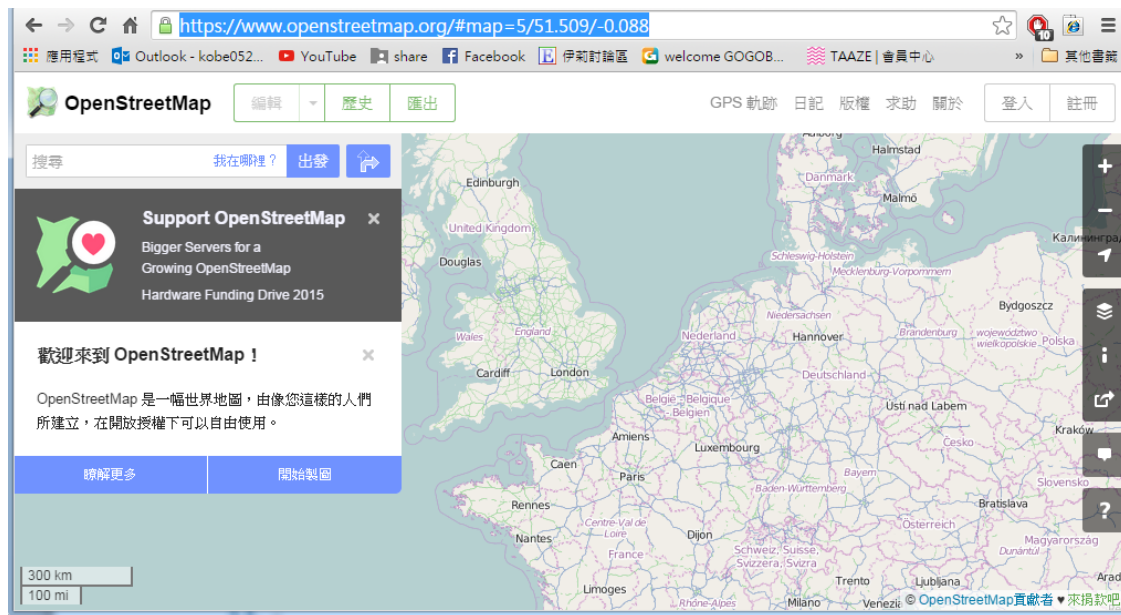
https://www.openstreetmap.org/#map=5/51.509/-0.088

應用程式 Outlook - kobe052... YouTube share Facebook 伊莉討論區 welcome GOGOB... TAAZE | 會員中心 » 其他書籤

OpenStreetMap 編輯 歷史 匯出 GPS 軌跡 日記 版權 求助 關於 登入 註冊

搜尋 我在哪裡？ 出發

Support OpenStreetMap
Bigger Servers for a Growing OpenStreetMap
Hardware Funding Drive 2015

歡迎來到 OpenStreetMap！

OpenStreetMap 是一幅世界地圖，由像您這樣的人們所建立，在開放授權下可以自由使用。

瞭解更多 開始製圖

Aalborg Halmstad Danmark Malmö Edinburgh United Kingdom Калининград Douglas Schleswig-Holstein Mecklenburg-Vorpommern Bydgoszcz Niedersachsen Brandenburg województwo wielkopolskie Polska England Nederland Hannover Wales Cardiff London Deutschland België - Belgique - Belgien Usti nad Labem Amiens Luxembourg Česko Kraków Caen Paris Bayern Slovensko Rennes Baden-Württemberg Bratislava Centre-Val de Loire Österreich Nantes Dijon France Schweiz, Suisse, Svizzera, Svizra Magyarország Dunántúl Limoges Trento Ljubljana Arad Rhône-Alpes Milano Venezia

300 km
100 mi

© OpenStreetMap貢獻者 ♥ 來捐款吧